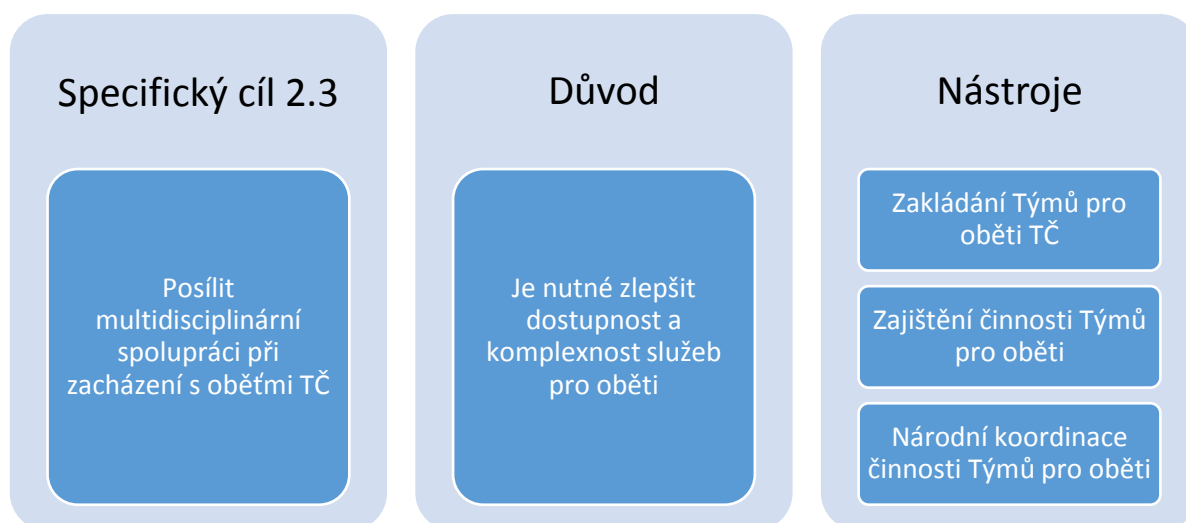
Specifický cíl 2.3

Posílit multidisciplinární spolupráci při zacházení s oběťmi TČ

Důvod

Je nutné zlepšit dostupnost a komplexnost služeb pro oběti

Nástroje

Zakládání Týmů pro oběti TČ

Zajištění činnosti Týmů pro oběti

Národní koordinace činnosti Týmů pro oběti